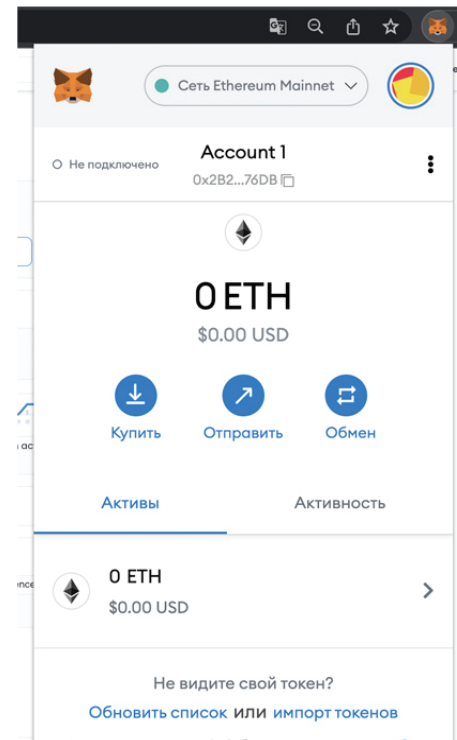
Сеть Ethereum Mainnet

Не подключено

Account 1

0x2B2...76DB

0 ETH

$0.00 USD

Купить

Отправить

Обмен

Активы

Активность

0 ETH

$0.00 USD

Не видите свой токен?

Обновить список или импорт токенов